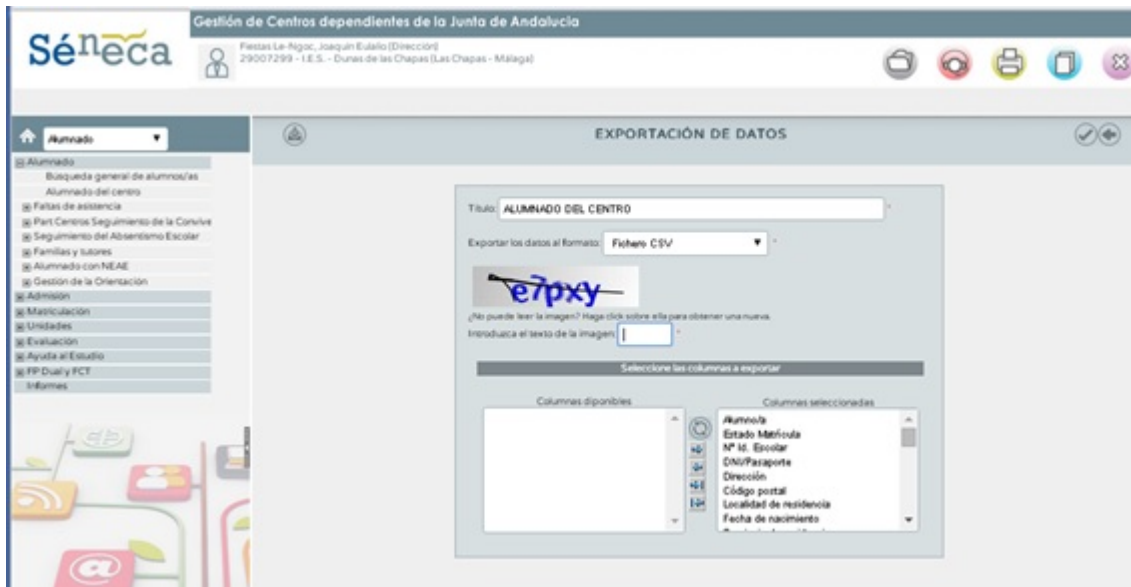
Séneca

Gestión de Centros dependientes de la Junta de Andalucía

Fiestas Le-Ngoc, Joaquín Eulalio (Dirección)
29007299 - I.E.S. - Dunas de las Chapas (Las Chapas - Málaga)

Alumnado

Alumnado
Búsqueda general de alumnos/as
Alumnado del centro
Faltas de asistencia
Part Centros Seguimiento de la Convive
Seguimiento del Absentismo Escolar
Familias y tutores
Alumnado con NEAE
Gestión de la Orientación
Admisión
Matriculación
Unidades
Evaluación
Ayuda al Estudio
FP Dual y FCT
Informes

EXPORTACIÓN DE DATOS

Título: ALUMNADO DEL CENTRO *

Exportar los datos al formato: Fichero CSV *

e7pxy

¿No puede leer la imagen? Haga click sobre ella para obtener una nueva.

Introduzca el texto de la imagen: *

Seleccione las columnas a exportar

Columnas diponibles

Columnas seleccionadas

Alumno/a
Estado Matrícula
Nº Id. Escolar
DNI/Pasaporte
Dirección
Código postal
Localidad de residencia
Fecha de nacimiento